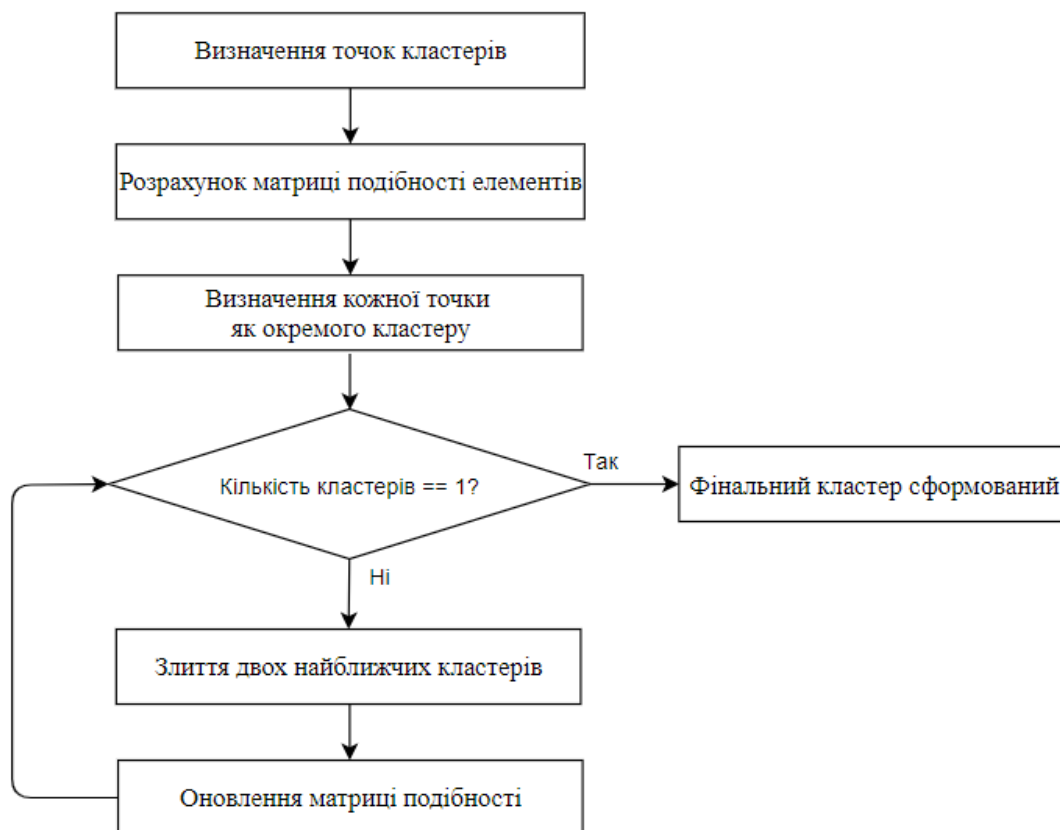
Визначення точок кластерів

Розрахунок матриці подібності елементів

Визначення кожної точки
як окремого кластеру

Кількість кластерів == 1?

Так

Фінальний кластер сформований

Ні

Злиття двох найближчих кластерів

Оновлення матриці подібності